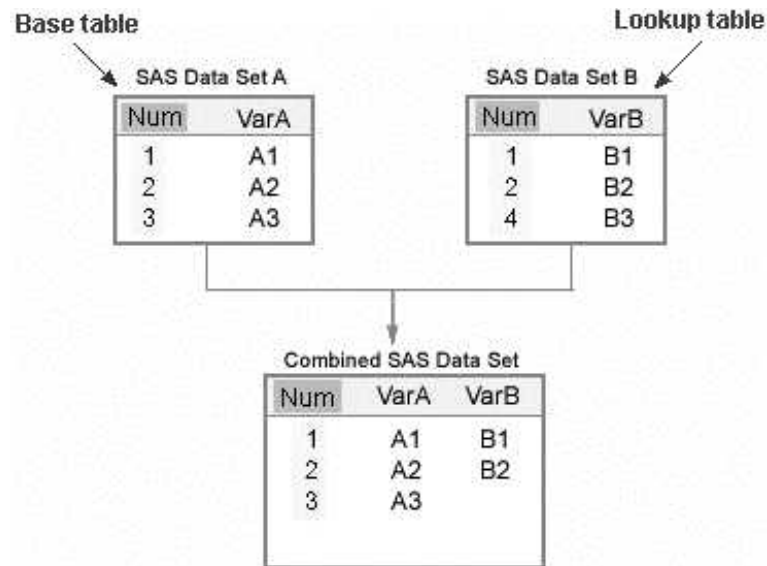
Base table

Lookup table

SAS Data Set A

| Num | VarA |
|---|---|
| 1 | A1 |
| 2 | A2 |
| 3 | A3 |

SAS Data Set B

| Num | VarB |
|---|---|
| 1 | B1 |
| 2 | B2 |
| 4 | B3 |

Combined SAS Data Set

| Num | VarA | VarB |
|---|---|---|
| 1 | A1 | B1 |
| 2 | A2 | B2 |
| 3 | A3 | |